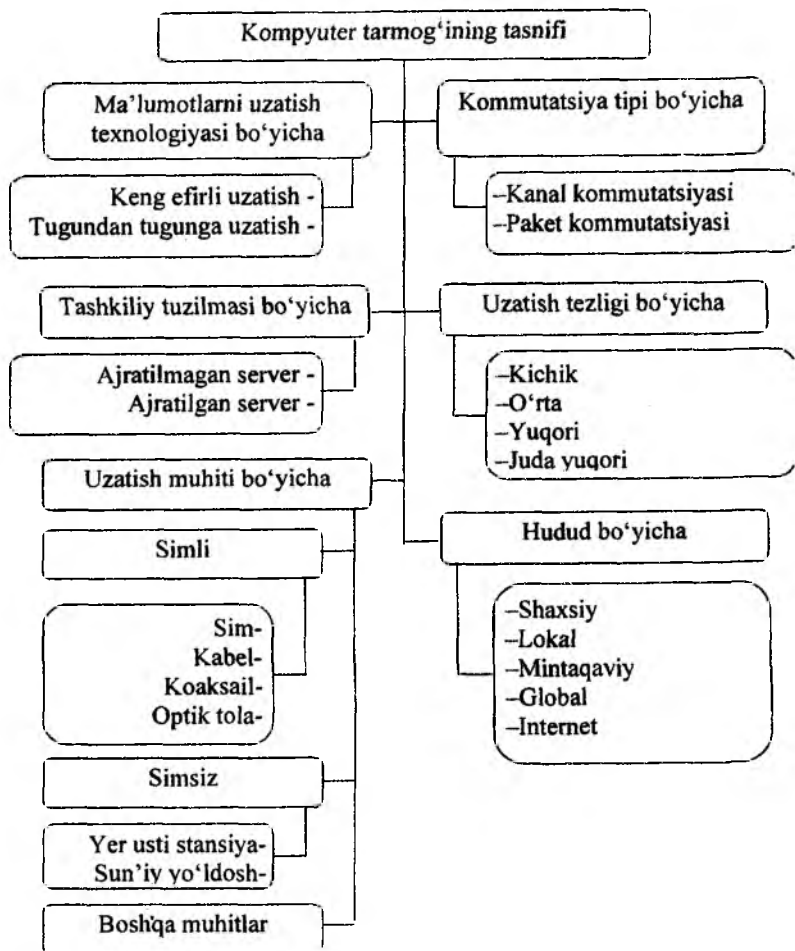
Kompyuter tarmog'ining tasnifi

Ma'lumotlarni uzatish texnologiyasi bo'yicha

Keng efirli uzatish -
Tugundan tugunga uzatish -

Tashkiliy tuzilmasi bo'yicha

Ajratilmagan server -
Ajratilgan server -

Uzatish muhiti bo'yicha

Simli

Sim-
Kabel-
Koaksail-
Optik tola-

Simsiz

Yer usti stansiya-
Sun'iy yo'ldosh-

Bosh'qa muhitlar

Kommutatsiya tipi bo'yicha

–Kanal kommutatsiyasi
–Paket kommutatsiyasi

Uzatish tezligi bo'yicha

–Kichik
–O'rta
–Yuqori
–Juda yuqori

Hudud bo'yicha

–Shaxsiy
–Lokal
–Mintaqaviy
–Global
–Internet